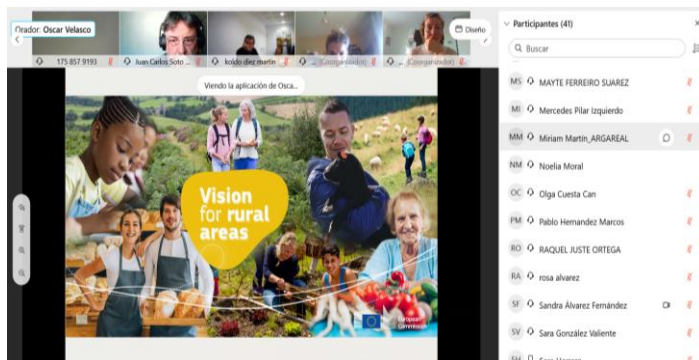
Orador: Oscar Velasco

Diseño

175 857 9193 Juan Carlos Soto ... koldo diez martin ... (Congestionado) ... (Congestionado)

Viendo la aplicación de Osca...

Vision for rural areas

European Commission

Participantes (41)

Buscar

MS MAYTE FERREIRO SUAREZ

MI Mercedes Pilar Izquierdo

MM Miriam Martin_ARGAREAL

NM Noelia Moral

OC Olga Cuesta Can

PM Pablo Hernandez Marcos

RO RAQUEL JUSTE ORTEGA

RA rosa alvarez

SF Sandra Álvarez Fernández

SV Sara González Valiente

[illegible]